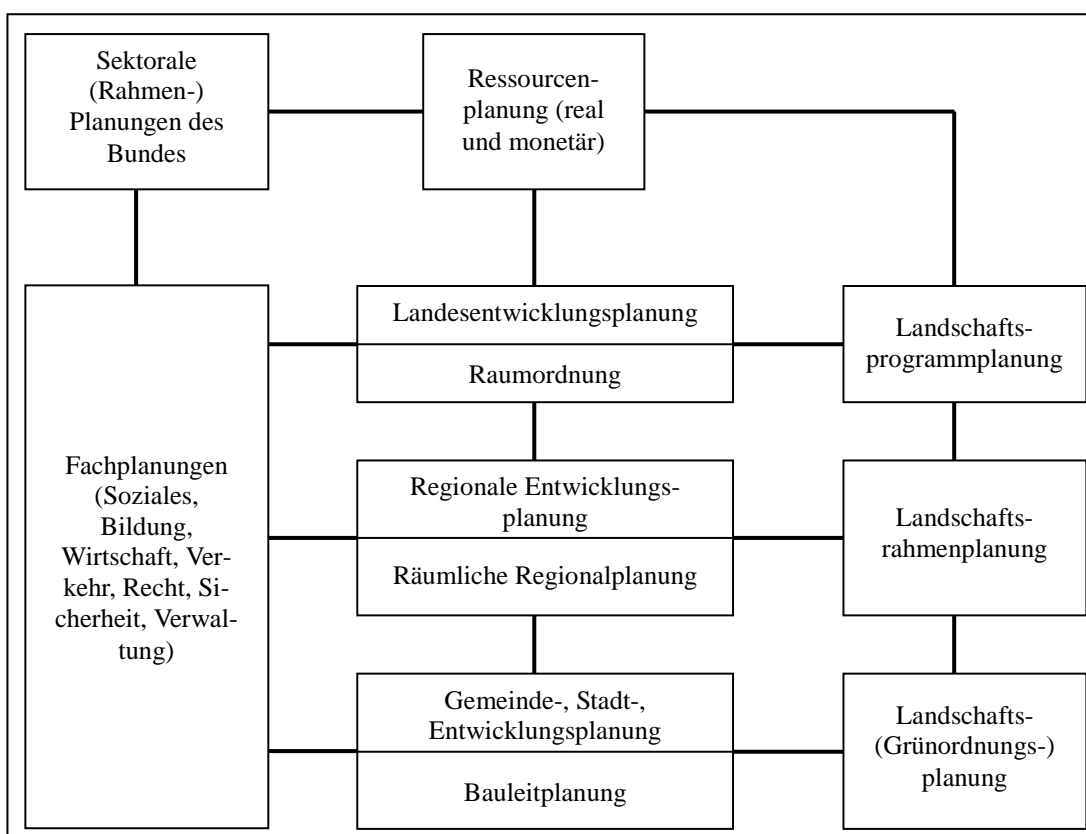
Sektorale (Rahmen-) Planungen des Bundes

Ressourcenplanung (real und monetär)

Fachplanungen (Soziales, Bildung, Wirtschaft, Verkehr, Recht, Sicherheit, Verwaltung)

Landesentwicklungsplanung

Raumordnung

Landschaftsprogrammplanung

Regionale Entwicklungsplanung

Räumliche Regionalplanung

Landschaftsrahmenplanung

Gemeinde-, Stadt-, Entwicklungsplanung

Bauleitplanung

Landschafts- (Grünordnungs-) planung